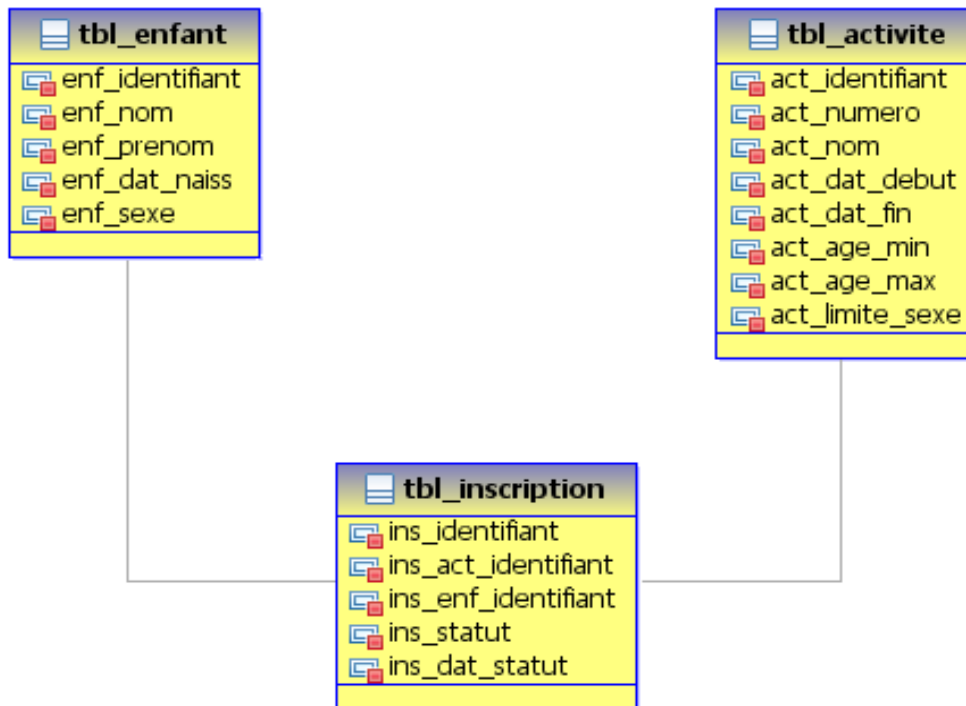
tbl_enfant
enf_identifiant
enf_nom
enf_prenom
enf_dat_naiss
enf_sexe

tbl_activite
act_identifiant
act_numero
act_nom
act_dat_debut
act_dat_fin
act_age_min
act_age_max
act_limite_sexe

tbl_inscription
ins_identifiant
ins_act_identifiant
ins_enf_identifiant
ins_statut
ins_dat_statut